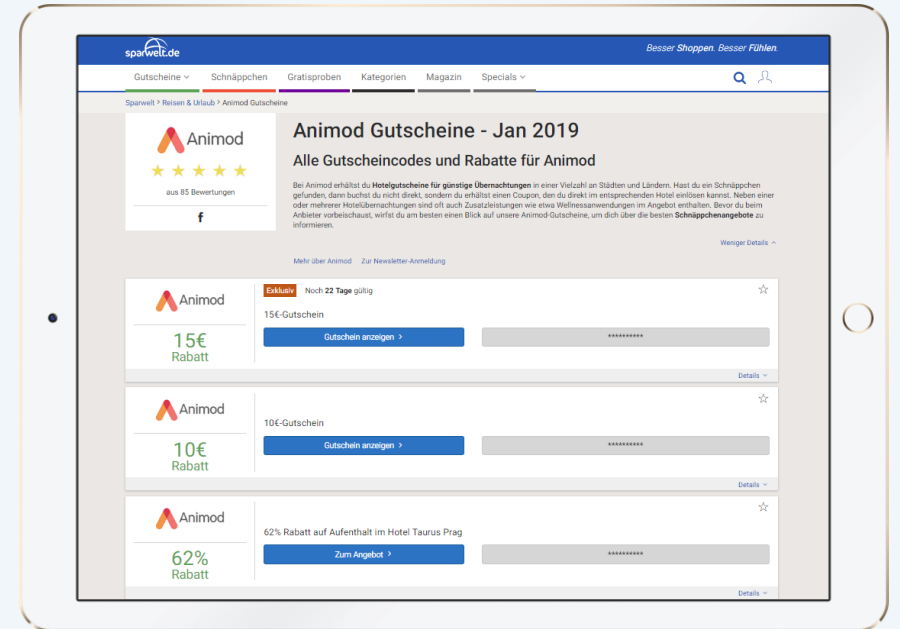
sparwelt.de

Besser Shoppen. Besser Fühlen.

Gutscheine Schnäppchen Gratisproben Kategorien Magazin Specials

Sparwelt > Reisen & Urlaub > Animod Gutscheine

Animod

★★★★★

aus 85 Bewertungen

f

Animod Gutscheine - Jan 2019

Alle Gutscheincodes und Rabatte für Animod

Bei Animod erhältst du Hotelgutscheine für günstige Übernachtungen in einer Vielzahl an Städten und Ländern. Hast du ein Schnäppchen gefunden, dann buchst du nicht direkt, sondern du erhälst einen Coupon, den du direkt im entsprechenden Hotel einlösen kannst. Neben einer oder mehrerer Hotelübernachtungen sind oft auch Zusatzleistungen wie etwa Wellnessanwendungen im Angebot enthalten. Bevor du beim Anbieter vorbeischaust, wirfst du am besten einen Blick auf unsere Animod-Gutscheine, um dich über die besten Schnäppchenangebote zu informieren.

Weniger Details

Mehr über Animod Zur Newsletter-Anmeldung

Animod

15€ Rabatt

Exklusiv Noch 22 Tage gültig

15€-Gutschein

Gutschein anzeigen >

**********

Details

Animod

10€ Rabatt

10€-Gutschein

Gutschein anzeigen >

**********

Details

Animod

62% Rabatt

62% Rabatt auf Aufenthalt im Hotel Taurus Prag

Zum Angebot >

**********

Details